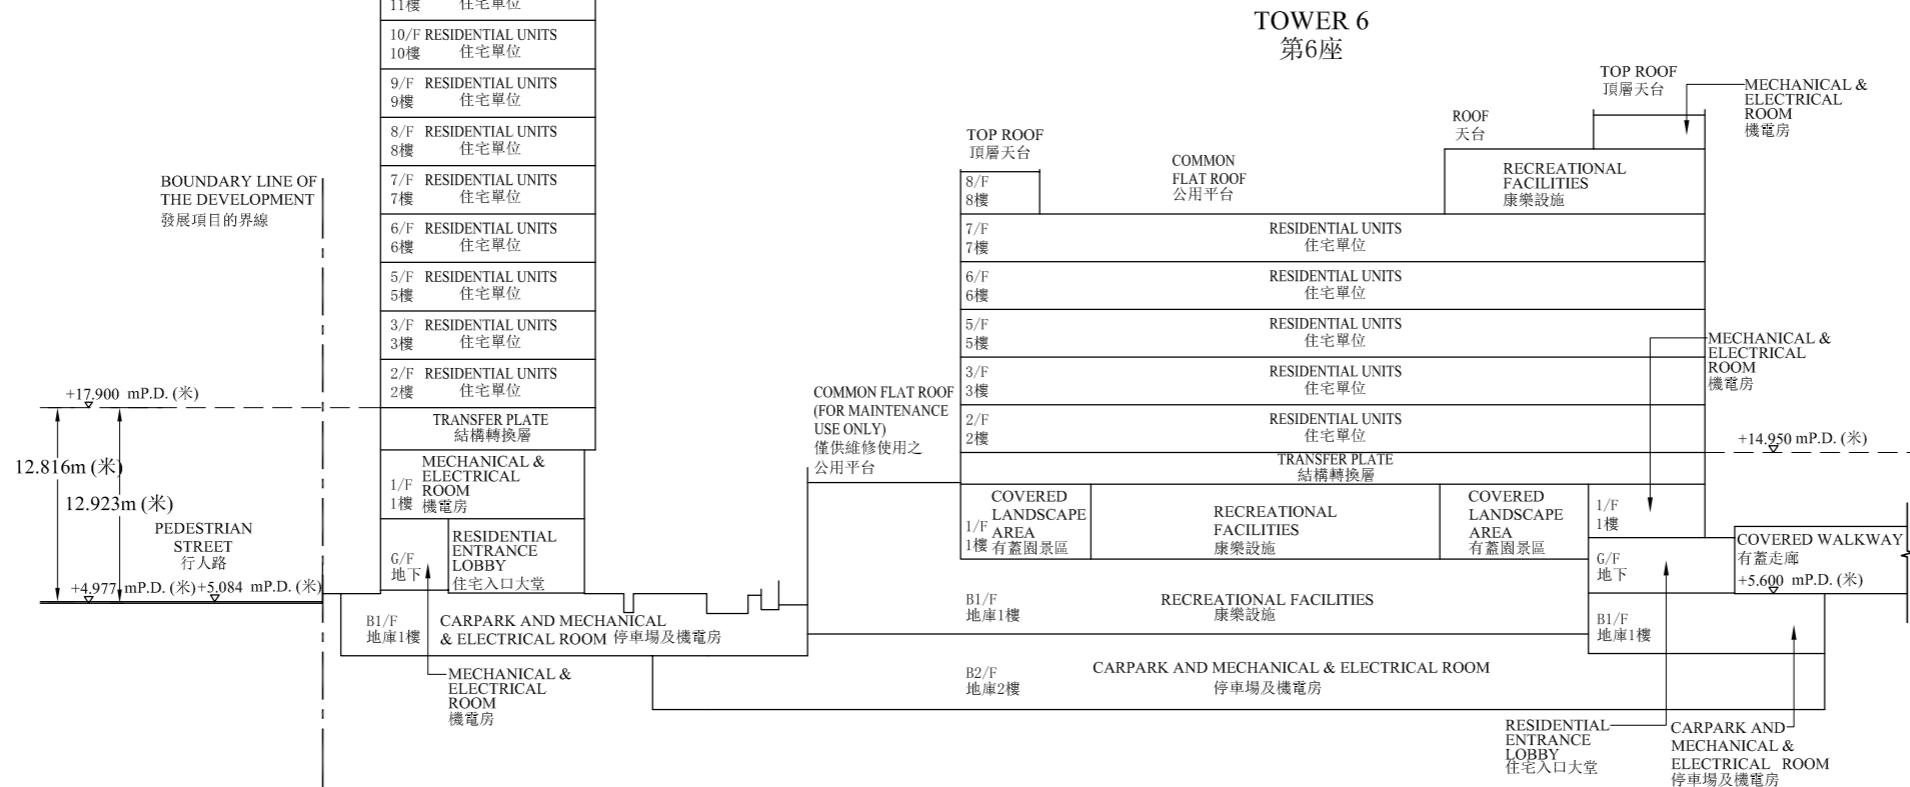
11樓 住宅單位

10/F RESIDENTIAL UNITS
10樓 住宅單位

9/F RESIDENTIAL UNITS
9樓 住宅單位

8/F RESIDENTIAL UNITS
8樓 住宅單位

7/F RESIDENTIAL UNITS
7樓 住宅單位

6/F RESIDENTIAL UNITS
6樓 住宅單位

5/F RESIDENTIAL UNITS
5樓 住宅單位

3/F RESIDENTIAL UNITS
3樓 住宅單位

2/F RESIDENTIAL UNITS
2樓 住宅單位

TRANSFER PLATE
結構轉換層

1/F MECHANICAL & ELECTRICAL ROOM
1樓 機電房

G/F
地下

RESIDENTIAL ENTRANCE LOBBY
住宅入口大堂

B1/F
地庫1樓

CARPARK AND MECHANICAL & ELECTRICAL ROOM 停車場及機電房

MECHANICAL & ELECTRICAL ROOM
機電房

BOUNDARY LINE OF THE DEVELOPMENT
發展項目的界線

+17.900 mP.D. (米)

12.816m (米)

12.923m (米)

PEDESTRIAN STREET
行人路

+4.977 mP.D. (米) +5.084 mP.D. (米)

TOWER 6
第6座

TOP ROOF
頂層天台

COMMON FLAT ROOF
公用平台

ROOF
天台

TOP ROOF
頂層天台

MECHANICAL & ELECTRICAL ROOM
機電房

RECREATIONAL FACILITIES
康樂設施

8/F
8樓

7/F
7樓
RESIDENTIAL UNITS
住宅單位

6/F
6樓
RESIDENTIAL UNITS
住宅單位

5/F
5樓
RESIDENTIAL UNITS
住宅單位

3/F
3樓
RESIDENTIAL UNITS
住宅單位

2/F
2樓
RESIDENTIAL UNITS
住宅單位

MECHANICAL & ELECTRICAL ROOM
機電房

COMMON FLAT ROOF (FOR MAINTENANCE USE ONLY)
僅供維修使用之公用平台

+14.950 mP.D. (米)

TRANSFER PLATE
結構轉換層

1/F
1樓
COVERED LANDSCAPE AREA
有蓋園景區

RECREATIONAL FACILITIES
康樂設施

COVERED LANDSCAPE AREA
有蓋園景區

1/F
1樓

G/F
地下

COVERED WALKWAY
有蓋走廊
+5.600 mP.D. (米)

B1/F
地庫1樓
RECREATIONAL FACILITIES
康樂設施

B1/F
地庫1樓

B2/F
地庫2樓
CARPARK AND MECHANICAL & ELECTRICAL ROOM
停車場及機電房

RESIDENTIAL ENTRANCE LOBBY
住宅入口大堂

CARPARK AND MECHANICAL & ELECTRICAL ROOM
停車場及機電房